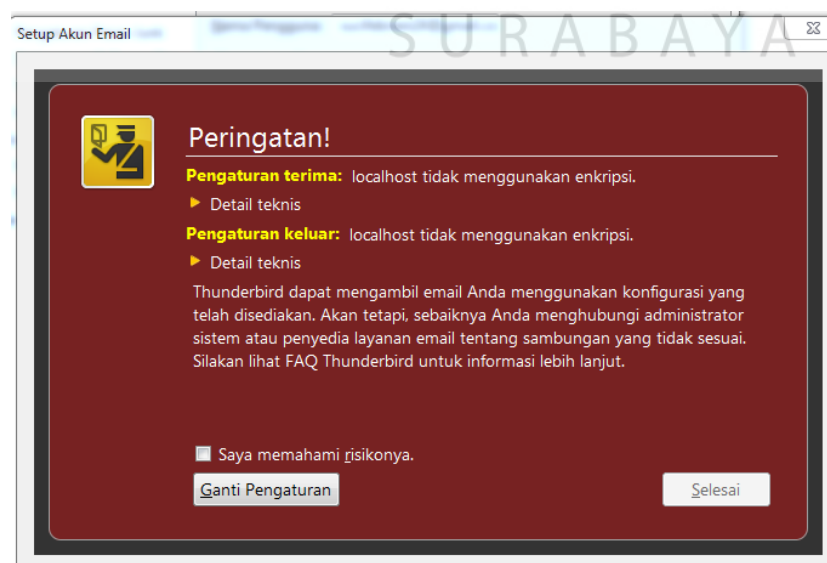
Setup Akun Email

SURABAYA

Peringatan!

Pengaturan terima: localhost tidak menggunakan enkripsi.

Detail teknis

Pengaturan keluar: localhost tidak menggunakan enkripsi.

Detail teknis

Thunderbird dapat mengambil email Anda menggunakan konfigurasi yang telah disediakan. Akan tetapi, sebaiknya Anda menghubungi administrator sistem atau penyedia layanan email tentang sambungan yang tidak sesuai. Silakan lihat FAQ Thunderbird untuk informasi lebih lanjut.

Saya memahami risikonya.

Ganti Pengaturan

Selesai